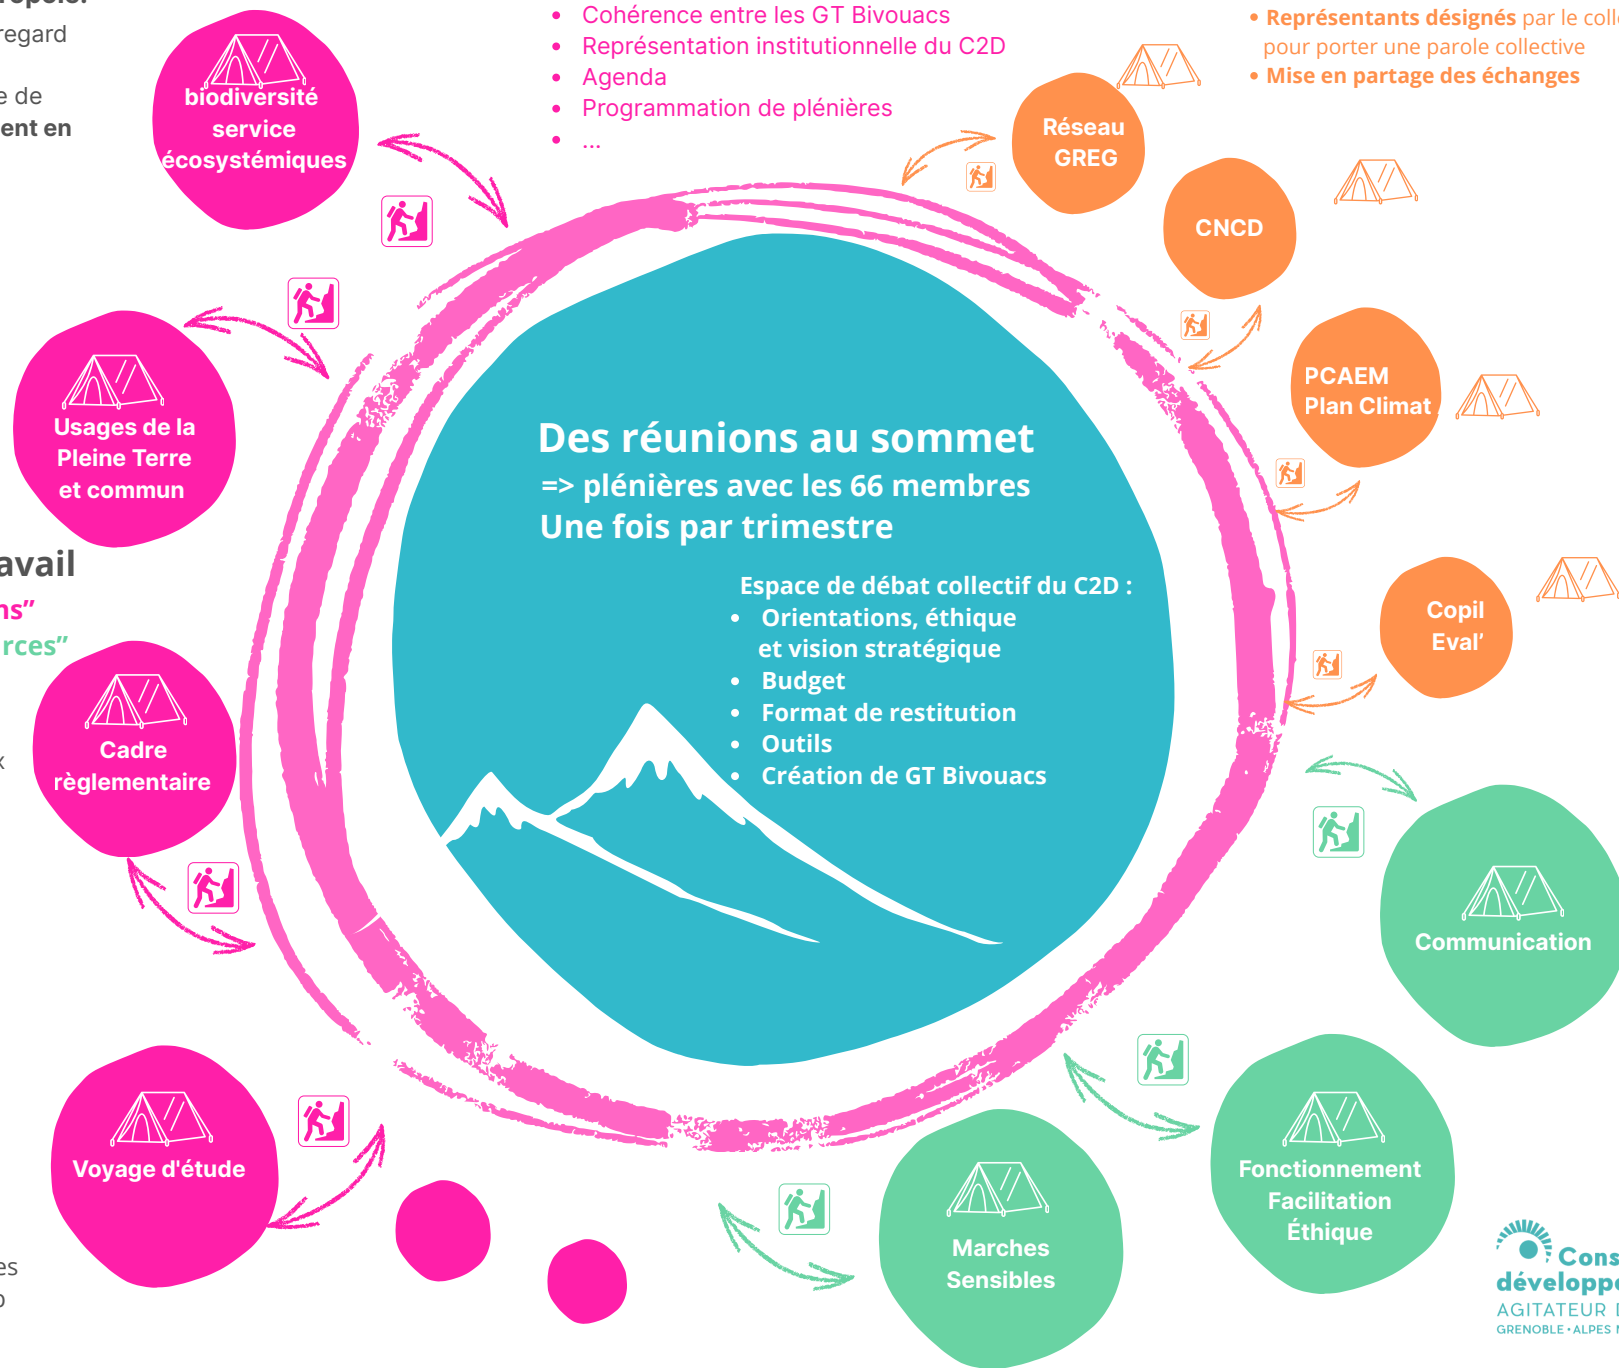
ropole.
regard

e de
ent en

avail
ns"
rces"

x

es
o

- Cohérence entre les GT Bivouacs
- Représentation institutionnelle du C2D
- Agenda
- Programmation de plénières
- ...

• **Représentants désignés** par le colle
pour porter une parole collective
• **Mise en partage des échanges**

biodiversité
service
écosystémiques

Usages de la
Pleine Terre
et commun

Cadre
règlementaire

Voyage d'étude

Réseau
GREG

CNCD

PCAEM
Plan Climat

Copil
Eval'

Communication

Fonctionnement
Facilitation
Éthique

Marches
Sensibles

Des réunions au sommet
=> plénières avec les 66 membres
Une fois par trimestre

Espace de débat collectif du C2D :
- Orientations, éthique et vision stratégique
- Budget
- Format de restitution
- Outils
- Création de GT Bivouacs

Cons
développ
AGITATEUR I
GRENOBLE • ALPES I